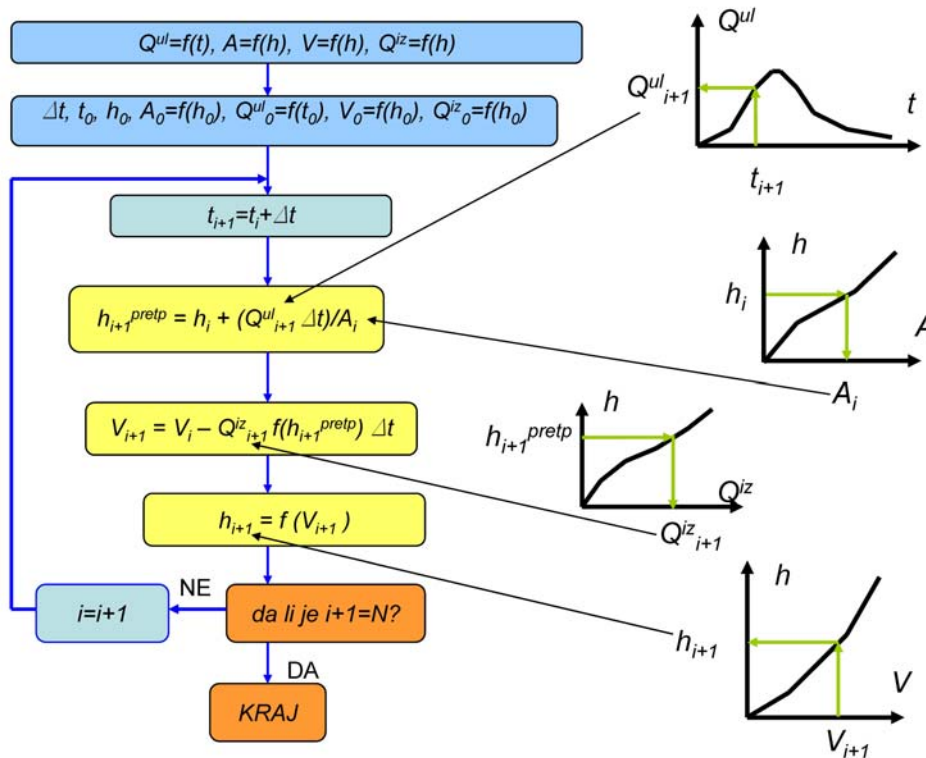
$Q^{ul}=f(t)$, $A=f(h)$, $V=f(h)$, $Q^{iz}=f(h)$

$\Delta t$, $t_0$, $h_0$, $A_0=f(h_0)$, $Q^{ul}_0=f(t_0)$, $V_0=f(h_0)$, $Q^{iz}_0=f(h_0)$

$t_{i+1}=t_i+\Delta t$

$h_{i+1}^{pretp} = h_i + (Q^{ul}_{i+1} \Delta t)/A_i$

$V_{i+1} = V_i - Q^{iz}_{i+1} f(h_{i+1}^{pretp}) \Delta t$

$h_{i+1} = f(V_{i+1})$

da li je $i+1=N$?

NE

$i=i+1$

DA

KRAJ

$Q^{ul}$

$Q^{ul}_{i+1}$

$t$

$t_{i+1}$

$h$

$h_i$

$A$

$A_i$

$h$

$h_{i+1}^{pretp}$

$Q^{iz}$

$Q^{iz}_{i+1}$

$h$

$h_{i+1}$

$V$

$V_{i+1}$